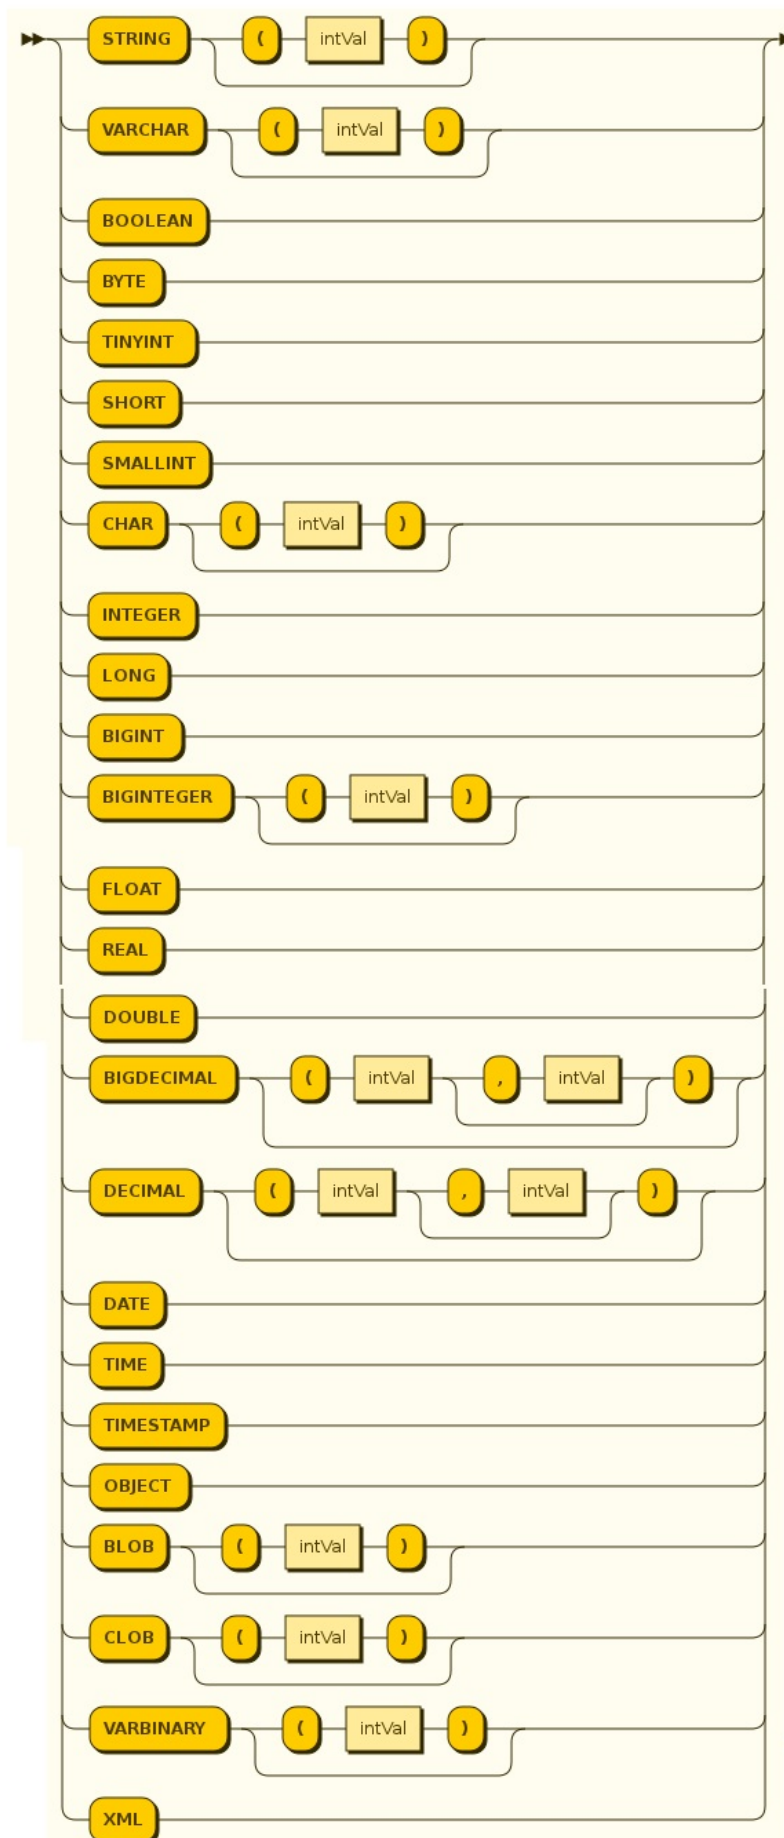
STRING ( intVal )

VARCHAR ( intVal )

BOOLEAN

BYTE

TINYINT

SHORT

SMALLINT

CHAR ( intVal )

INTEGER

LONG

BIGINT

BIGINTEGER ( intVal )

FLOAT

REAL

DOUBLE

BIGDECIMAL ( intVal , intVal )

DECIMAL ( intVal , intVal )

DATE

TIME

TIMESTAMP

OBJECT

BLOB ( intVal )

CLOB ( intVal )

VARBINARY ( intVal )

XML